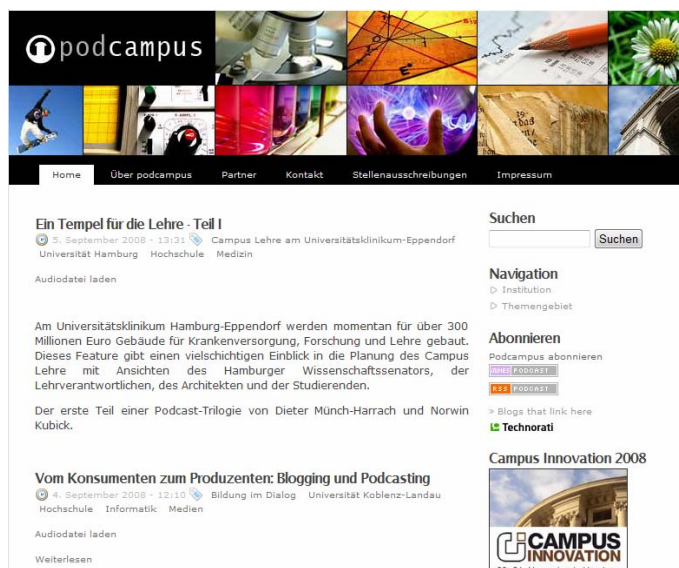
podcampus

Home Über podcampus Partner Kontakt Stellenausschreibungen Impressum

Ein Tempel für die Lehre - Teil I

5. September 2008 - 13:31 Campus Lehre am Universitätsklinikum-Eppendorf Universität Hamburg Hochschule Medizin

Audiodatei laden

Am Universitätsklinikum Hamburg-Eppendorf werden momentan für über 300 Millionen Euro Gebäude für Krankenversorgung, Forschung und Lehre gebaut. Dieses Feature gibt einen vielschichtigen Einblick in die Planung des Campus Lehre mit Ansichten des Hamburger Wissenschaftssenators, der Lehrverantwortlichen, des Architekten und der Studierenden.

Der erste Teil einer Podcast-Trilogie von Dieter Münch-Harrach und Norwin Kubick.

Vom Konsumenten zum Produzenten: Blogging und Podcasting

4. September 2008 - 12:10 Bildung im Dialog Universität Koblenz-Landau Hochschule Informatik Medien

Audiodatei laden

Weiterlesen

Suchen

Suchen

Navigation

Institution

Themengebiet

Abonnieren

Podcampus abonnieren

ITUNES PODCAST

RSS PODCAST

» Blogs that link here

Technorati

Campus Innovation 2008

CAMPUS INNOVATION